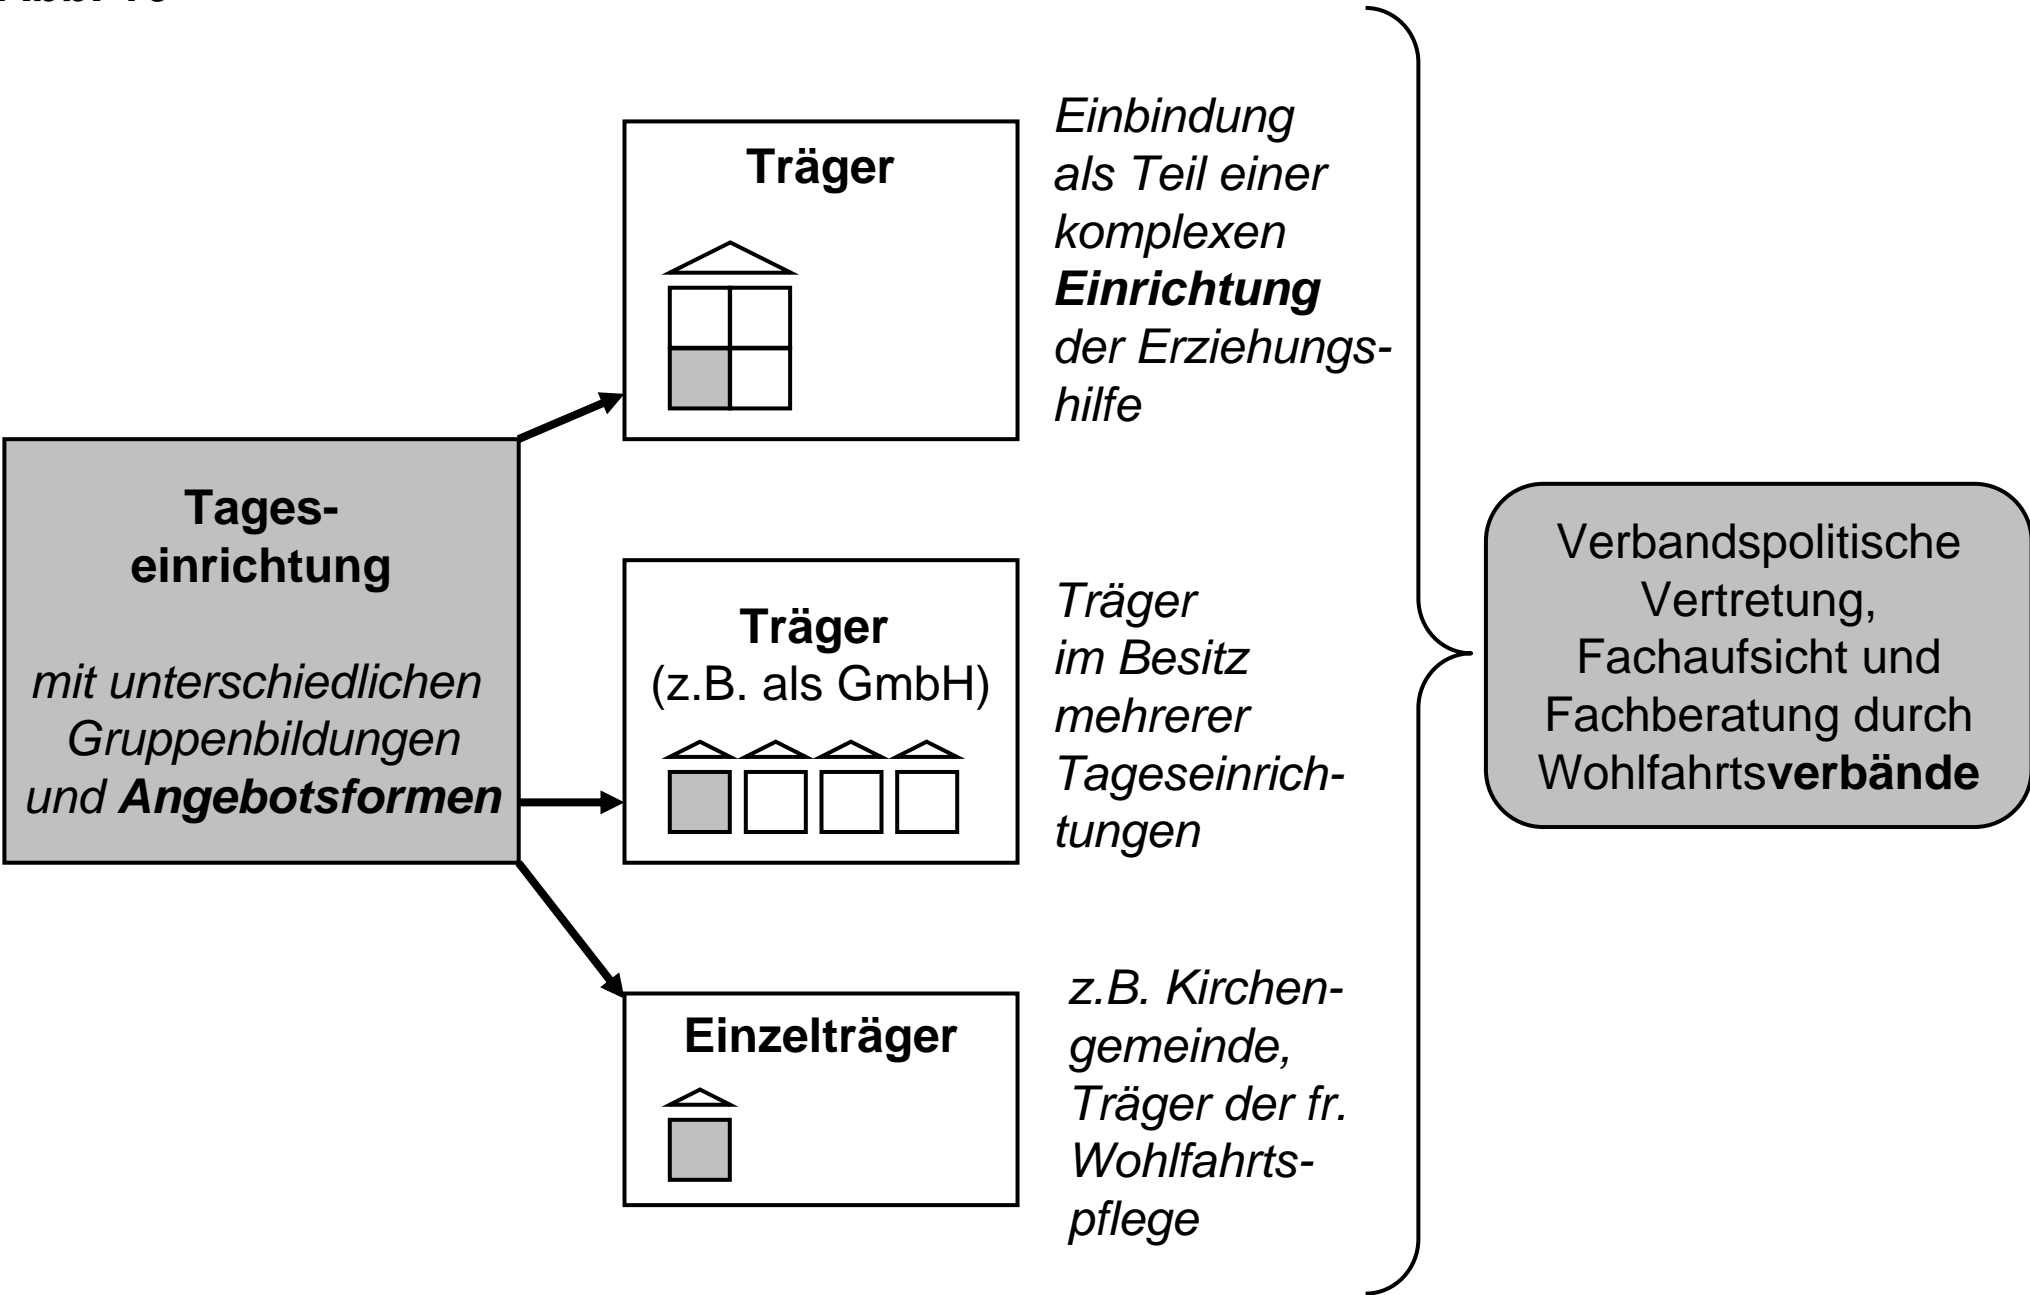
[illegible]

Tageseinrichtung

mit unterschiedlichen Gruppenbildungen und **Angebotsformen**

**Träger**

Einbindung als Teil einer komplexen **Einrichtung** der Erziehungshilfe

**Träger**
(z.B. als GmbH)

Träger im Besitz mehrerer Tageseinrichtungen

**Einzelträger**

z.B. Kirchengemeinde, Träger der fr. Wohlfahrtspflege

Verbandspolitische Vertretung, Fachaufsicht und Fachberatung durch Wohlfahrts**verbände**